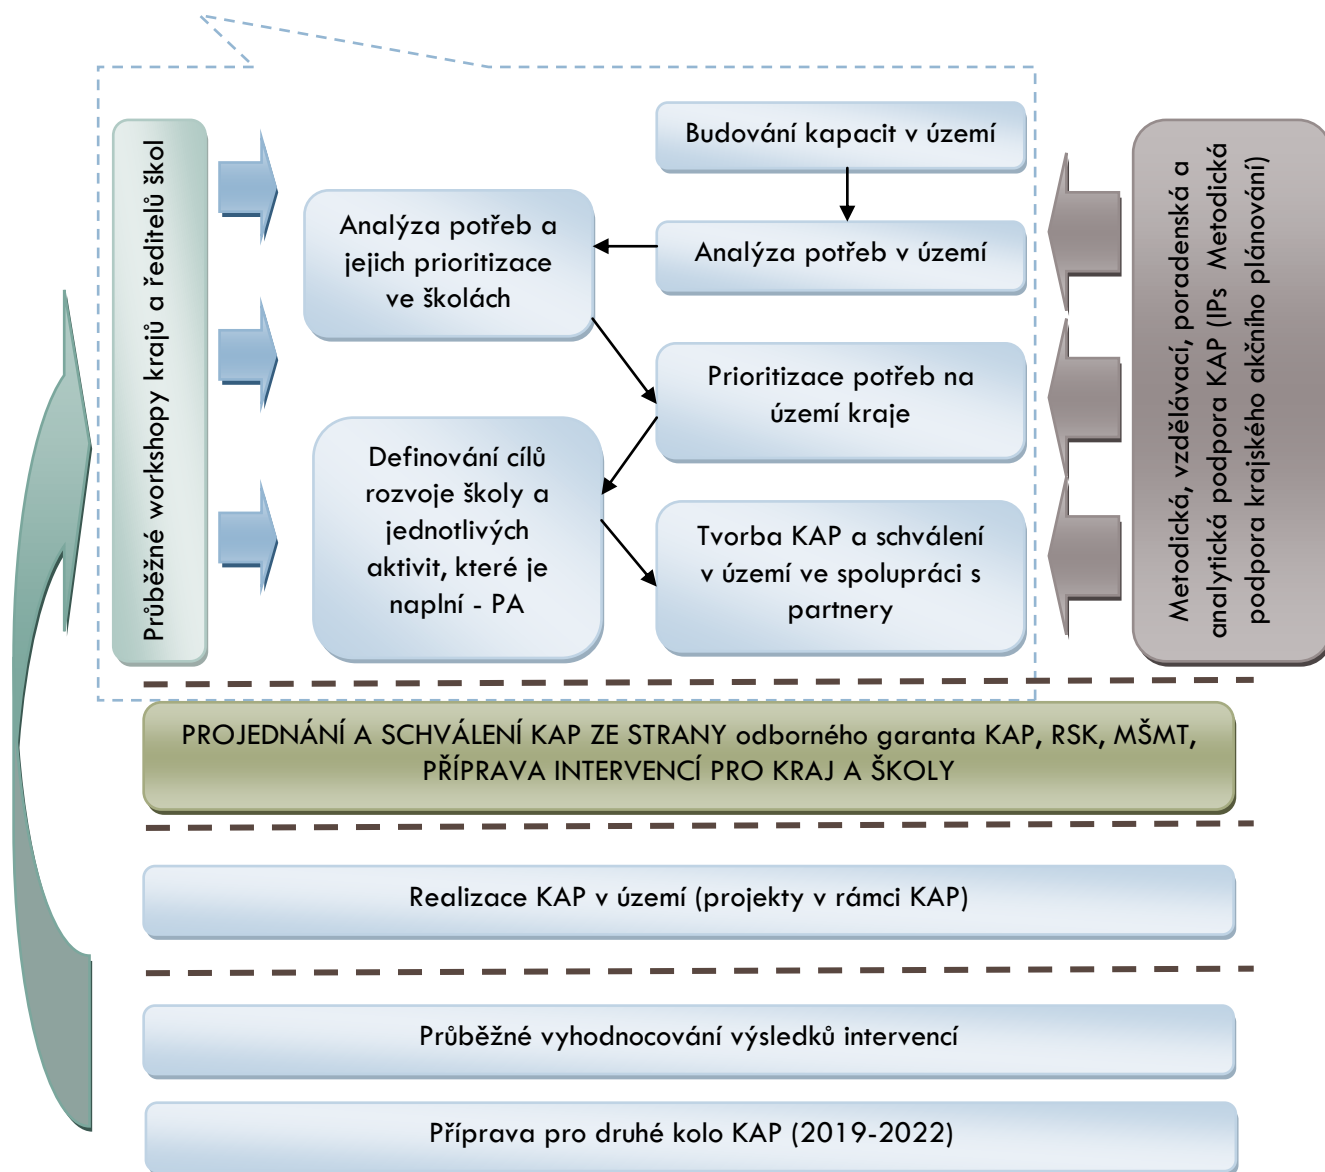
Průběžné workshopy krajů a ředitelů škol

Budování kapacit v území

Analýza potřeb a jejich prioritizace ve školách

Analýza potřeb v území

Prioritizace potřeb na území kraje

Definování cílů rozvoje školy a jednotlivých aktivit, které je naplní - PA

Tvorba KAP a schválení v území ve spolupráci s partnery

Metodická, vzdělávací, poradenská a analytická podpora KAP (IPs Metodická podpora krajského akčního plánování)

PROJEDNÁNÍ A SCHVÁLENÍ KAP ZE STRANY odborného garanta KAP, RSK, MŠMT, PŘÍPRAVA INTERVENCÍ PRO KRAJ A ŠKOLY

Realizace KAP v území (projekty v rámci KAP)

Průběžné vyhodnocování výsledků intervencí

Příprava pro druhé kolo KAP (2019-2022)